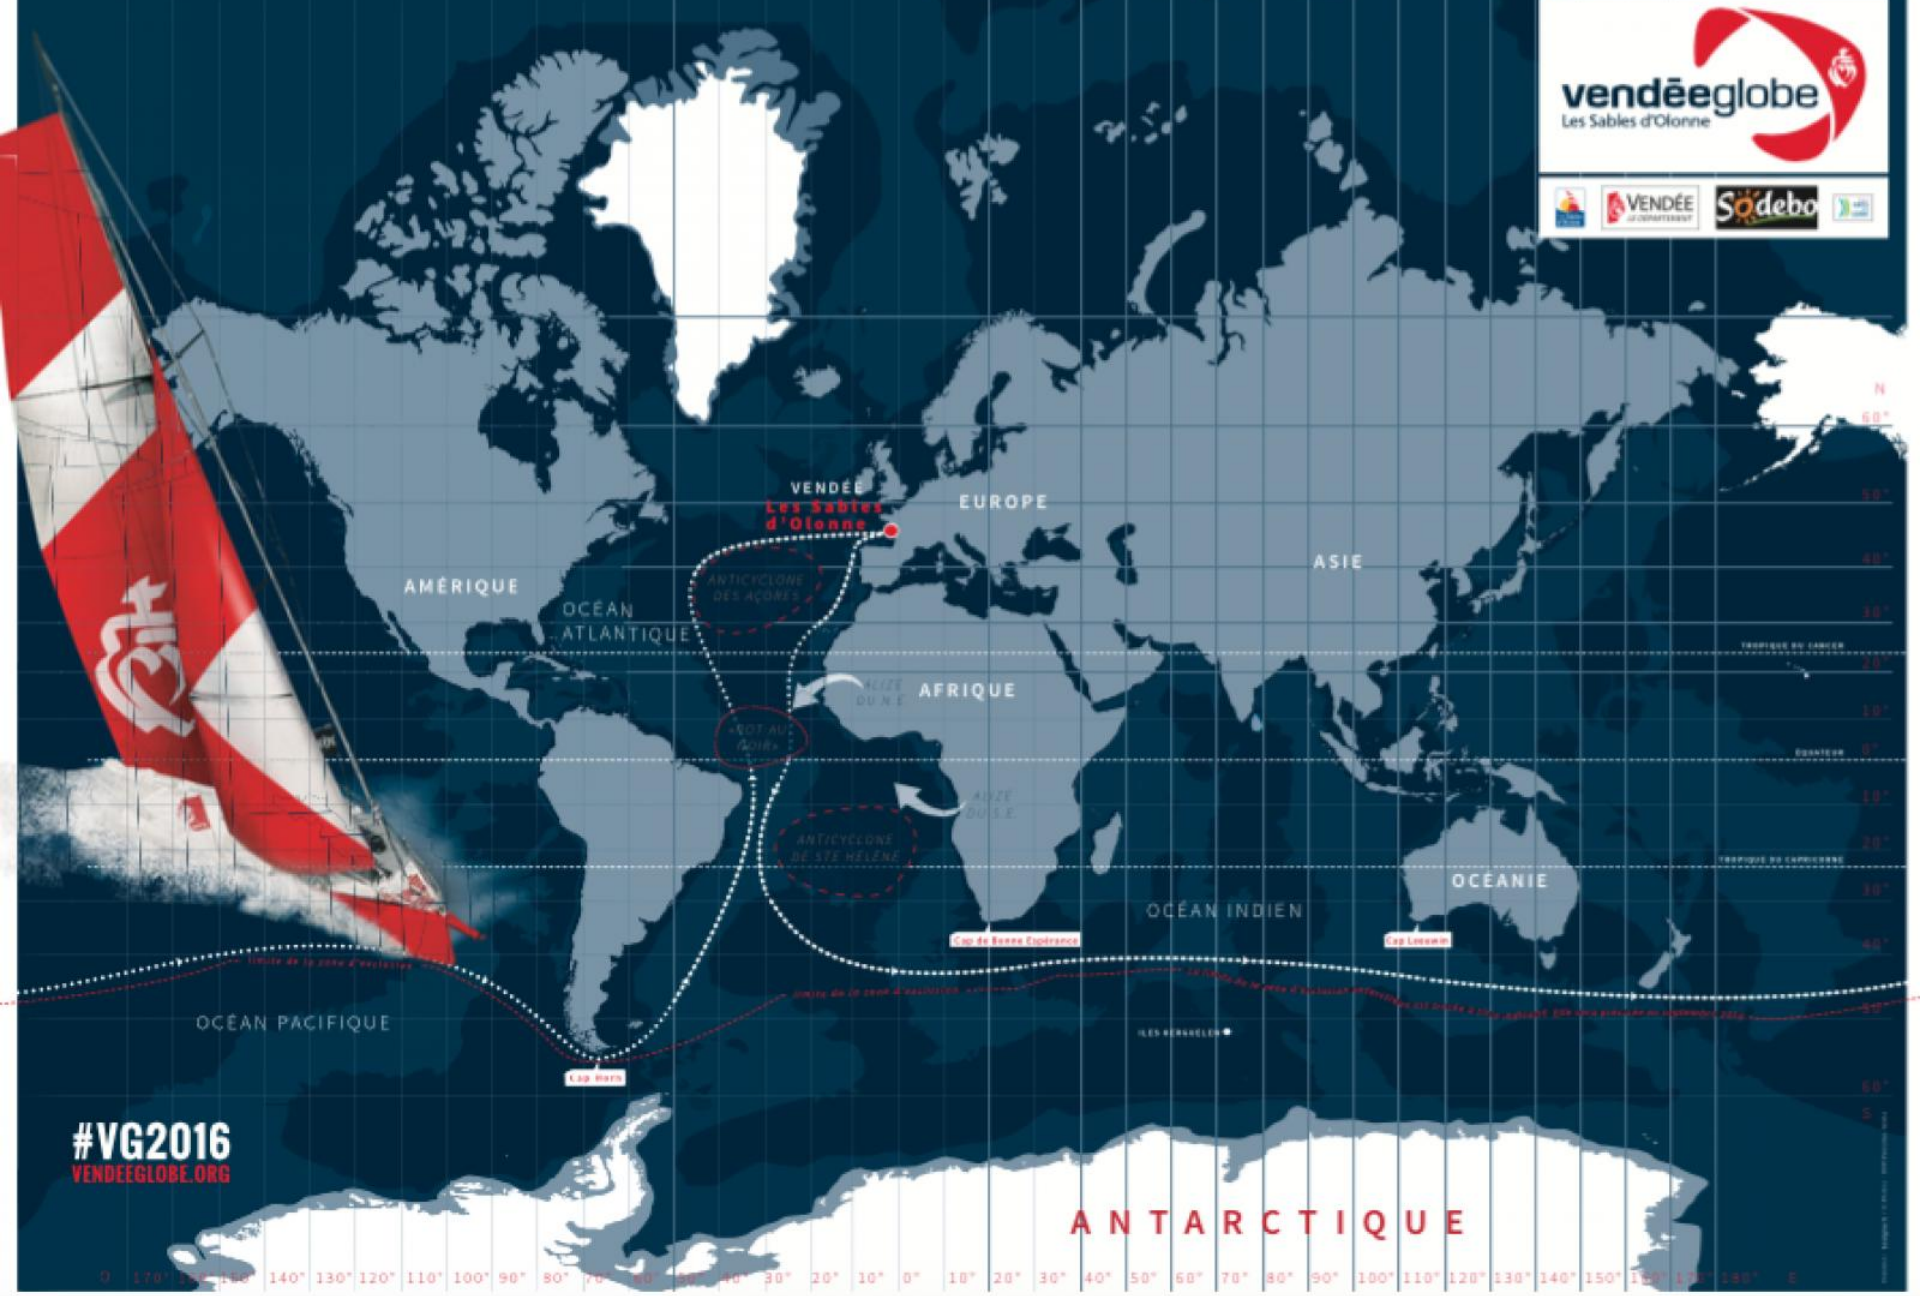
vendéeglobe
Les Sables d'Olonne

VENDÉE
LE DÉPARTEMENT
Sodebo

VENDÉE
Les Sables d'Olonne
EUROPE
ASIE
AMÉRIQUE
OCÉAN ATLANTIQUE
ANTICYCLONE DES AÇORES
ALIZÉ DU N.E
AFRIQUE
«POT AU NOIR»
ALIZÉ DU S.E
ANTICYCLONE DE STE HÉLÈNE
OCÉANIE
OCÉAN INDIEN
Cap de Bonne Espérance
Cap Leeuwin
OCÉAN PACIFIQUE
Cap Horn
ILES KERGUELEN
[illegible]
ANTARCTIQUE

TROPIQUE DU CANCER
EQUATEUR
TROPIQUE DU CAPRICORNE

N
60°
50°
40°
30°
20°
10°
0°
10°
20°
30°
40°
50°
60°
S

#VG2016
VENDEEGLOBE.ORG

O 170° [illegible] 140° 130° 120° 110° 100° 90° 80° 70° 60° 50° 40° 30° 20° 10° 0° 10° 20° 30° 40° 50° 60° 70° 80° 90° 100° 110° 120° 130° 140° 150° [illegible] 180° E